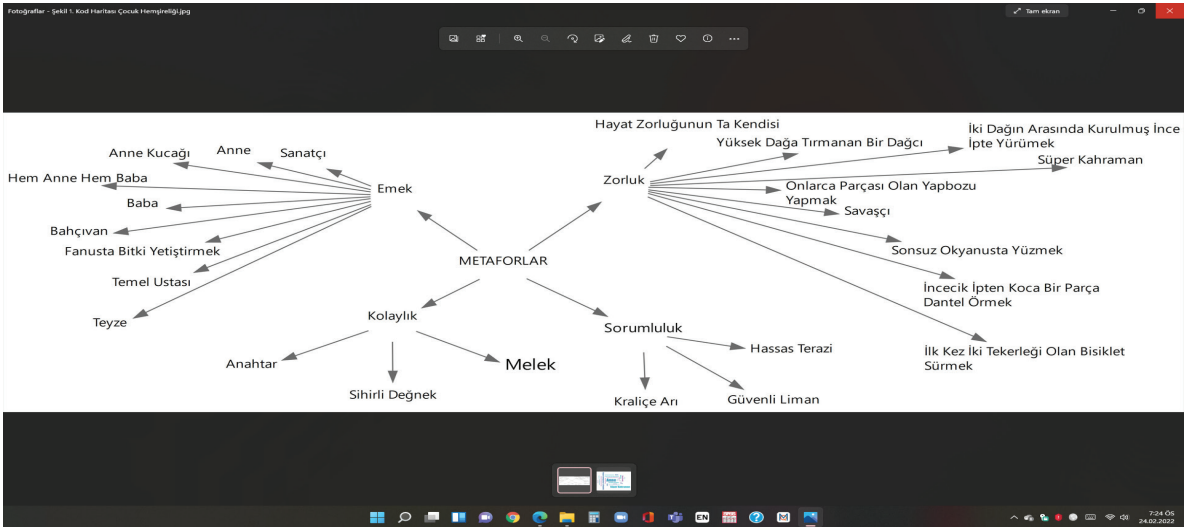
Fotoğraflar - Şekil 1. Kod Haritası Çocuk Hemşireliği.jpg

Tam ekran

Hayat Zorluğunun Ta Kendisi

Yüksek Dağa Tırmanan Bir Dağcı

İki Dağın Arasında Kurulmuş İnce İpte Yürümek

Süper Kahraman

Zorluk

Onlarca Parçası Olan Yapbozu Yapmak

Savaşçı

Sonsuz Okyanusta Yüzmek

İncecik İpten Koca Bir Parça Dantel Örmek

İlk Kez İki Tekerleği Olan Bisiklet Sürmek

Anne Kucağı

Anne

Sanatçı

Hem Anne Hem Baba

Emek

Baba

Bahçıvan

Fanusta Bitki Yetiştirmek

Temel Ustası

Teyze

METAFORLAR

Kolaylık

Anahtar

Sihirli Değnek

Melek

Sorumluluk

Hassas Terazi

Kraliçe Arı

Güvenli Liman

EN

7:24 ÖS
24.02.2022